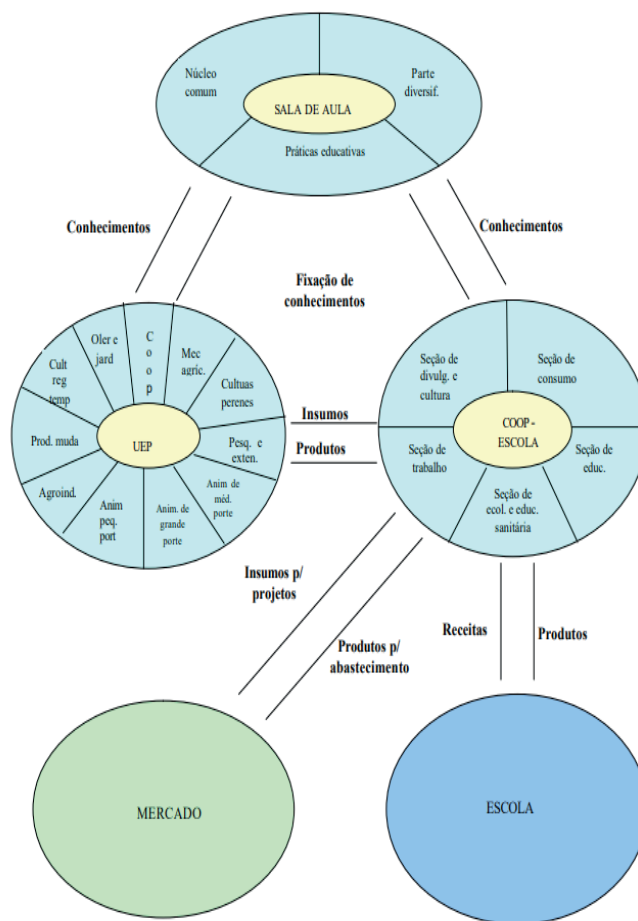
Núcleo comum

SALA DE AULA

Parte diversif.

Práticas educativas

Conhecimentos

Conhecimentos

Fixação de conhecimentos

Oler e jard

C o o p

Mec agric.

Cult reg temp

Cultuas perenes

Prod. muda

UEP

Pesq. e exten.

Agroind.

Anim peq. port

Anim. de grande porte

Anim de méd. porte

Insumos

Produtos

Seção de divulg. e cultura

Seção de consumo

COOP - ESCOLA

Seção de trabalho

Seção de educ.

Seção de ecol. e educ. sanitária

Insumos p/ projetos

Produtos p/ abastecimento

Receitas

Produtos

MERCADO

ESCOLA